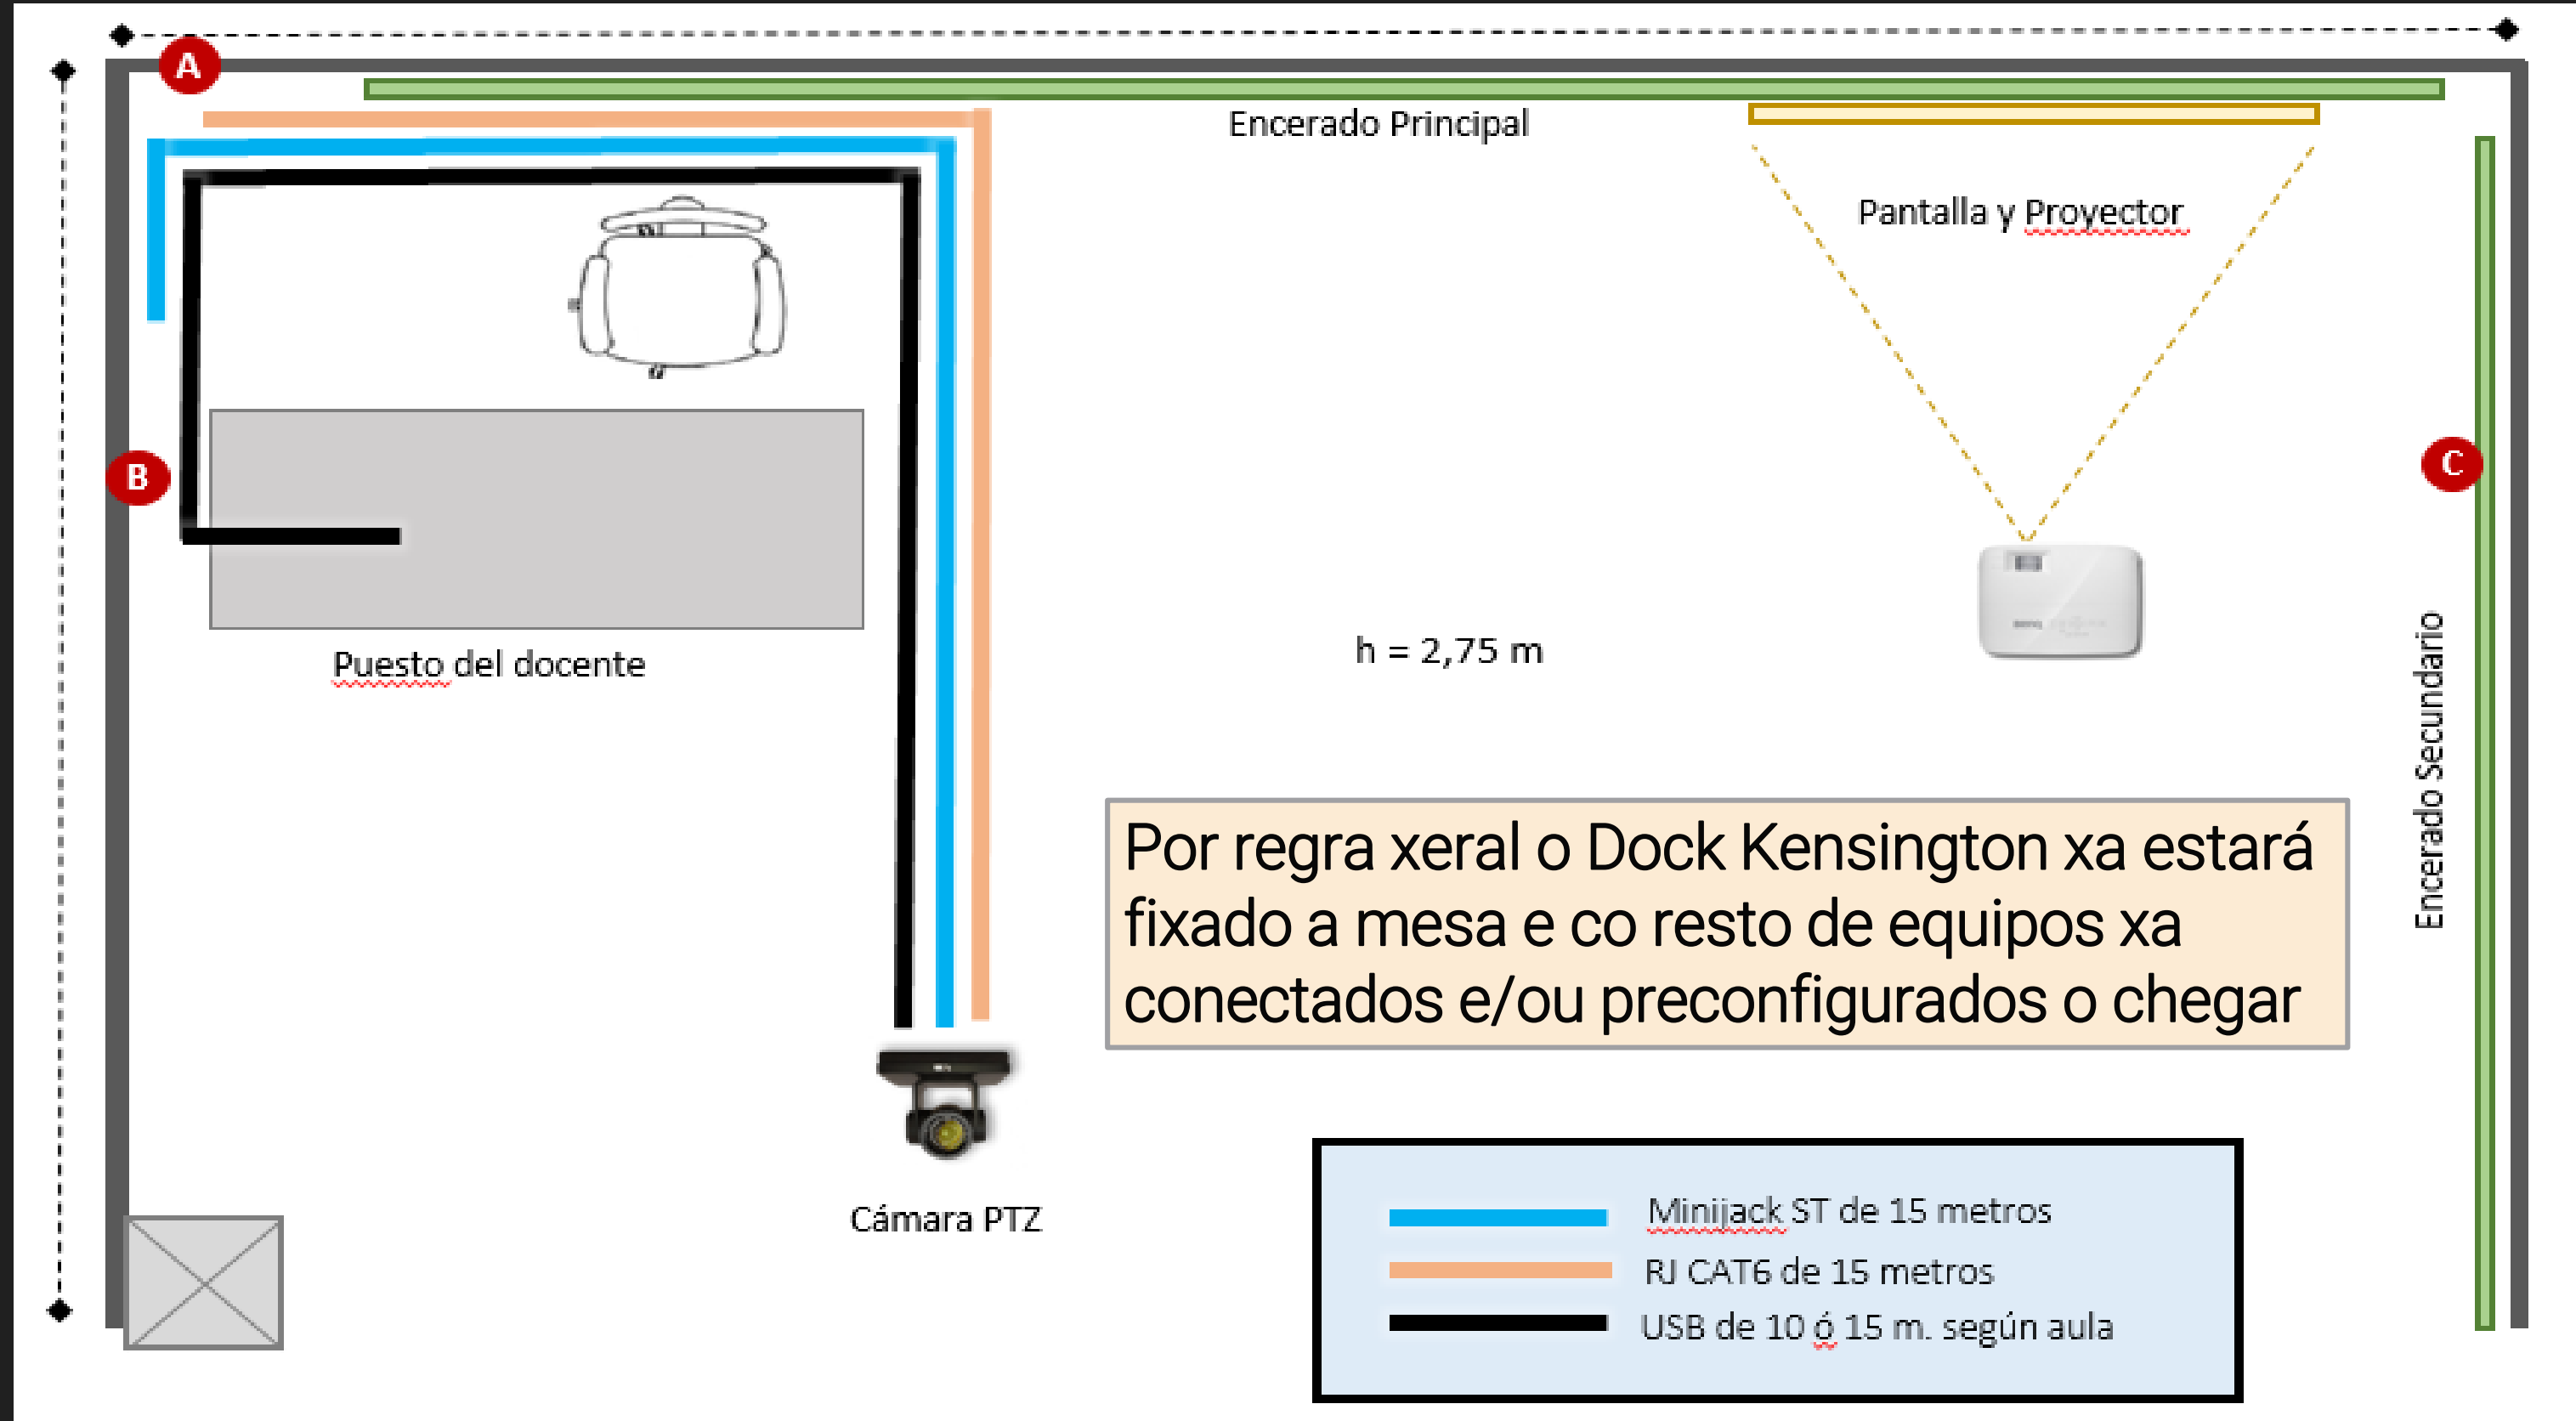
A

Encerado Principal

Pantalla y Proyector

B

C

Puesto del docente

h = 2,75 m

Encerado Secundario

Por regra xeral o Dock Kensington xa estará fixado a mesa e co resto de equipos xa conectados e/ou preconfigurados o chegar

Cámara PTZ

Minijack ST de 15 metros
RJ CAT6 de 15 metros
USB de 10 ó 15 m. según aula